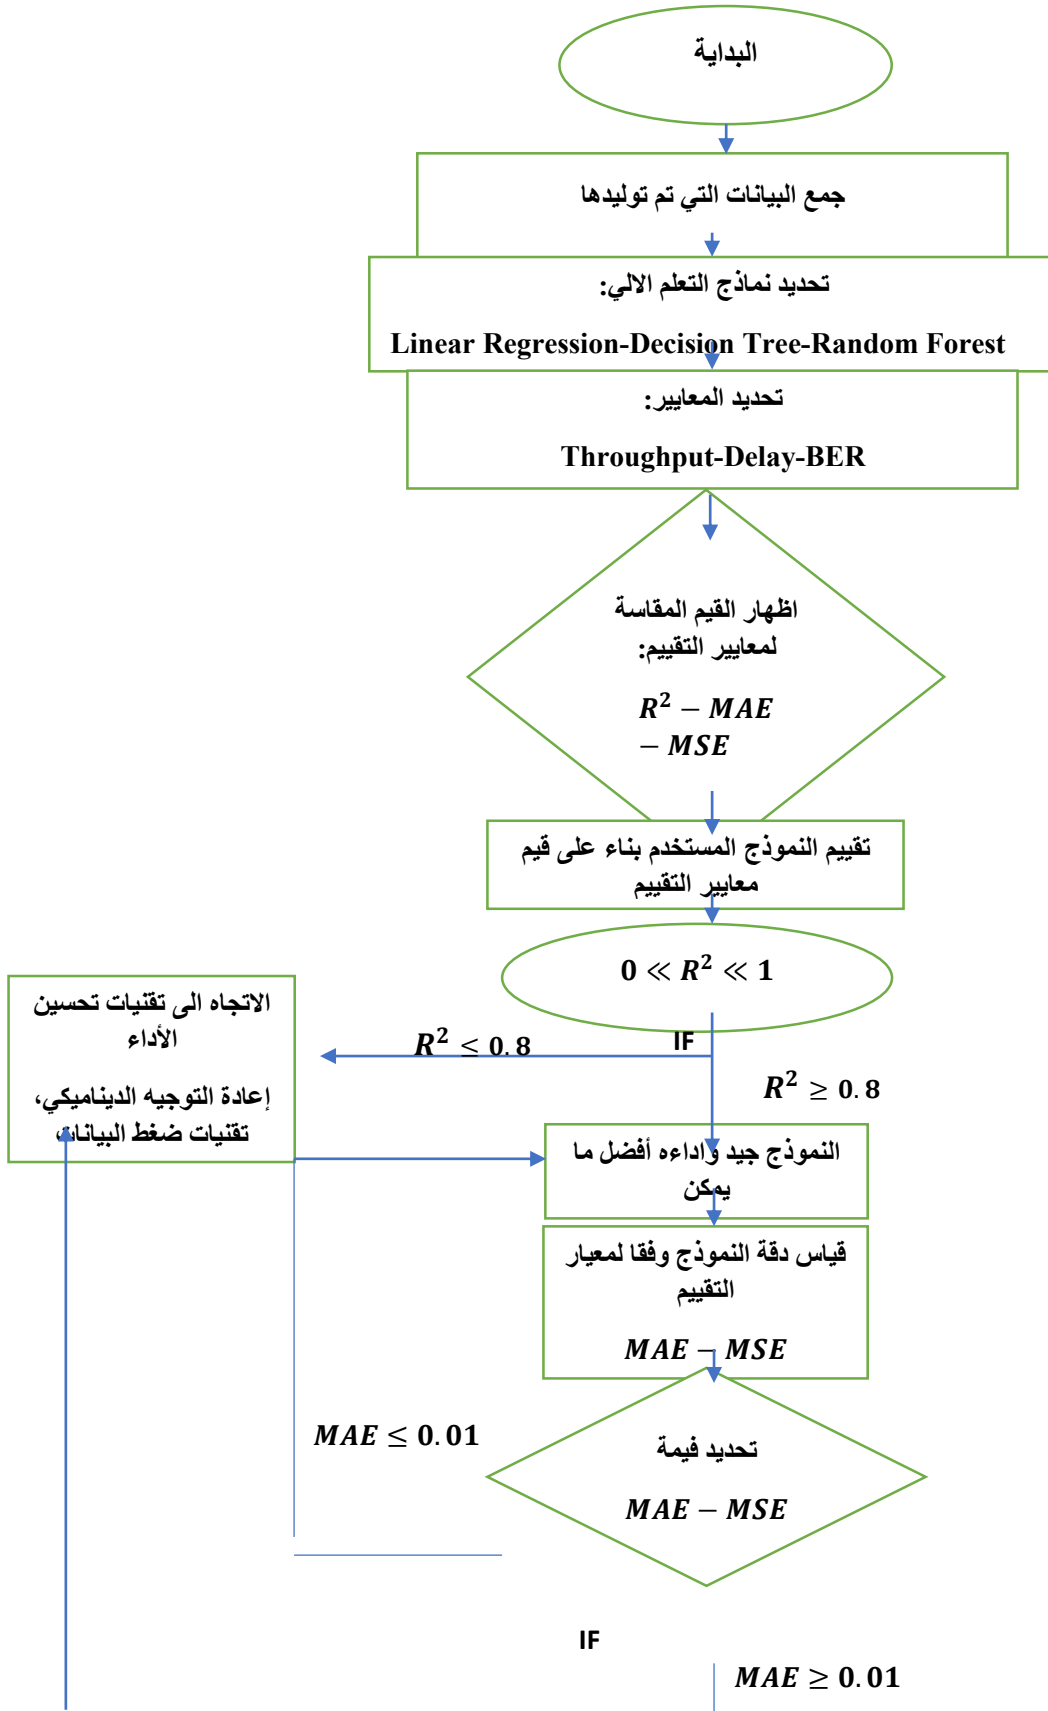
البداية

جمع البيانات التي تم توليدها

تحديد نماذج التعلم الالي:

Linear Regression-Decision Tree-Random Forest

تحديد المعايير:

Throughput-Delay-BER

اظهار القيم المقاسة لمعايير التقييم:

$R^2 - MAE - MSE$

تقييم النموذج المستخدم بناء على قيم معايير التقييم

$0 \ll R^2 \ll 1$

الاتجاه الى تقنيات تحسين الأداء

إعادة التوجيه الديناميكي، تقنيات ضغط البيانات

$R^2 \leq 0.8$

IF

$R^2 \geq 0.8$

النموذج جيد واداءه أفضل ما يمكن

قياس دقة النموذج وفقا لمعيار التقييم

$MAE - MSE$

$MAE \leq 0.01$

تحديد قيمة

$MAE - MSE$

IF

$MAE \geq 0.01$